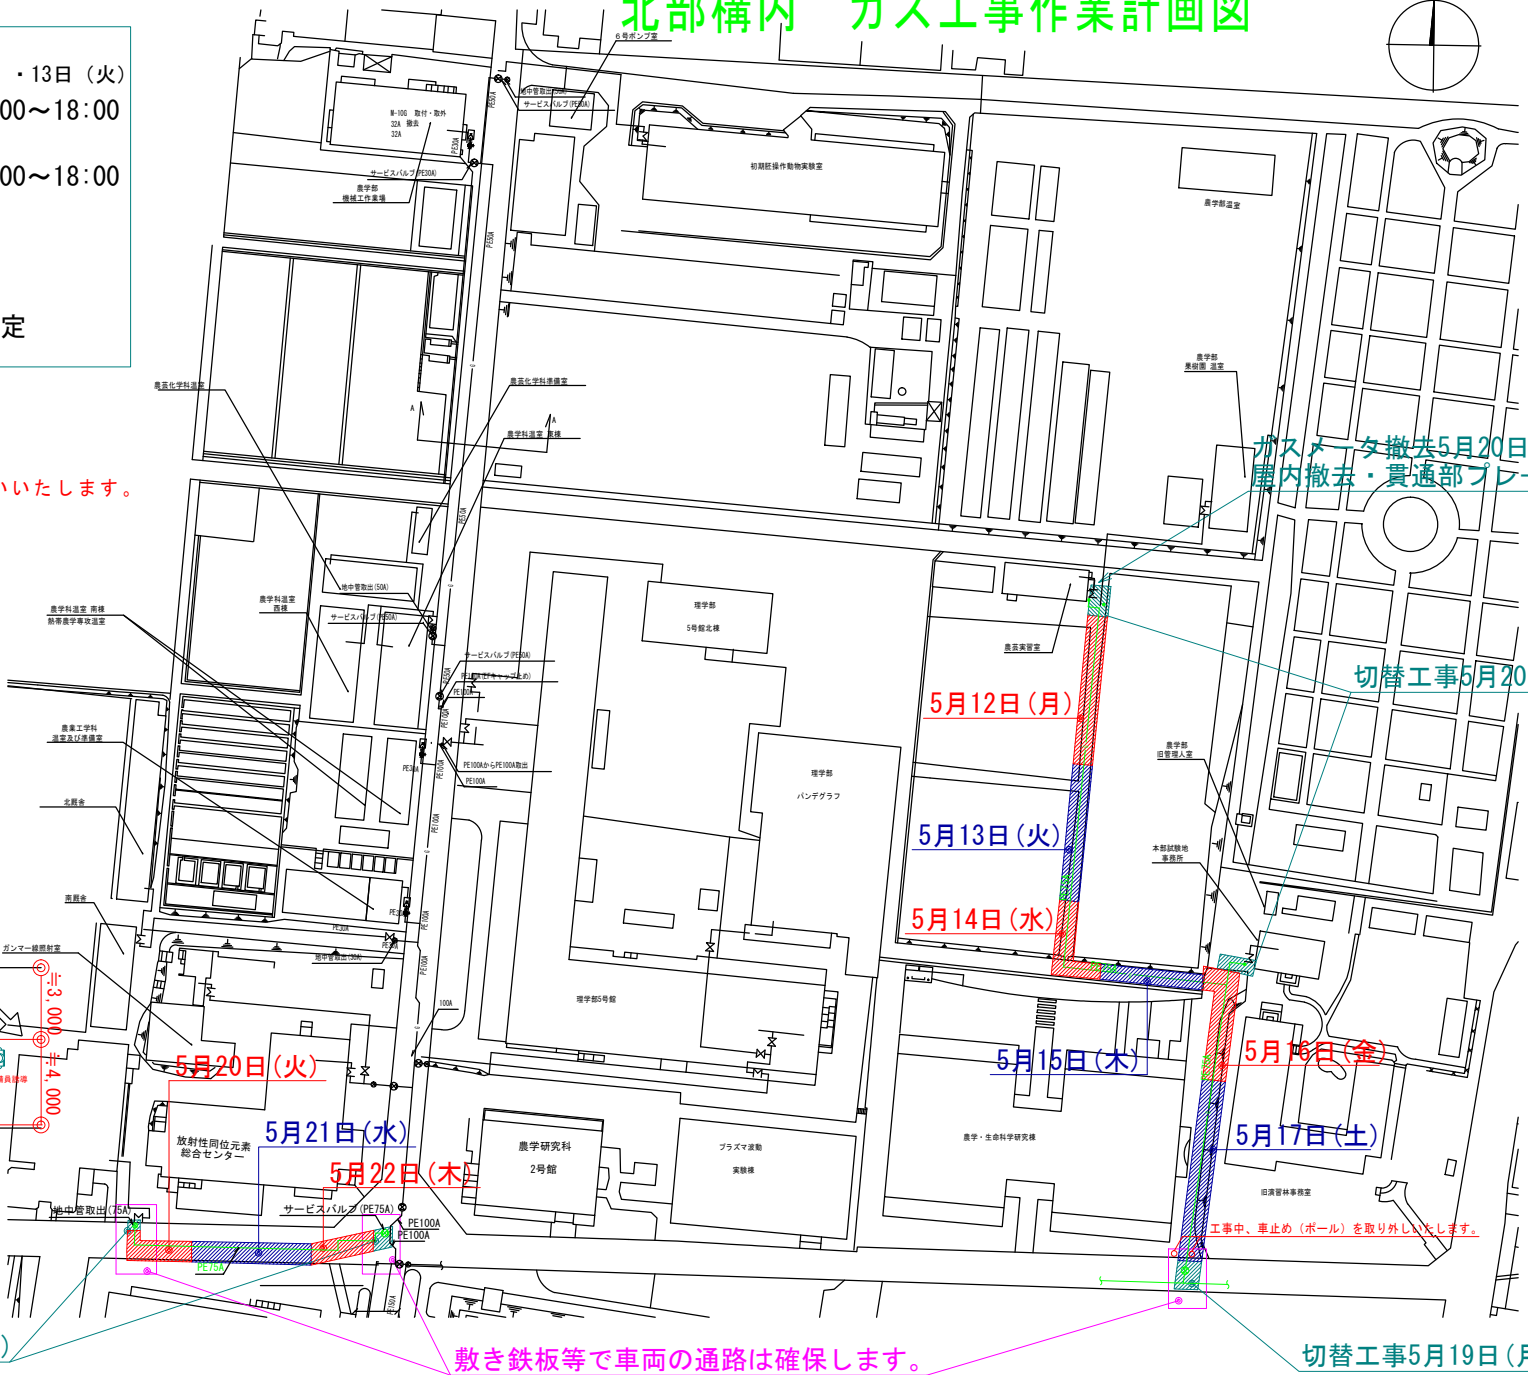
北部構内　ガス工事作業計画図

・13日（火）
00～18:00
00～18:00
定
いたします。

6号ポンプ室
地中管取出（50A）
サービスバルブ（PE30A）
M-10G 取付・取外
32A 撤去
32A
サービスバルブ（PE30A）
農学部
機械工作業場
初期胚操作動物実験室
農学部温室
農学部
果樹園 温室
農芸化学科温室
農芸化学科準備室
農学科温室 東棟
地中管取出（50A）
サービスバルブ（PE30A）
農学科温室
西棟
農学科温室 南棟
熱帯農学専攻温室
サービスバルブ（PE30A）
PE100A（ブキャップ止め）
PE100A
PE100AからPE100A取出
PE100A
理学部
5号館北棟
農芸実習室
理学部
パンデグラフ
農業工学科
温室及び準備室
北厩舎
南厩舎
ガンマー線照射室
地中管取出（30A）
理学部5号館
農学部
旧管理人室
本部試験地
事務所
ガスメータ撤去5月20日
屋内撤去・貫通部プレー
切替工事5月20
5月12日（月）
5月13日（火）
5月14日（水）
5月15日（木）
5月16日（金）
5月17日（土）
≒3,000
≒4,000
5月20日（火）
5月21日（水）
5月22日（木）
放射性同位元素
総合センター
農学研究科
2号館
プラズマ波動
実験棟
農学・生命科学研究棟
旧演習林事務室
工事中、車止め（ポール）を取り外しいたします。
地中管取出（75A）
サービスバルブ（PE75A）
PE100A
PE100A
PE75A
敷き鉄板等で車両の通路は確保します。
切替工事5月19日（月
)